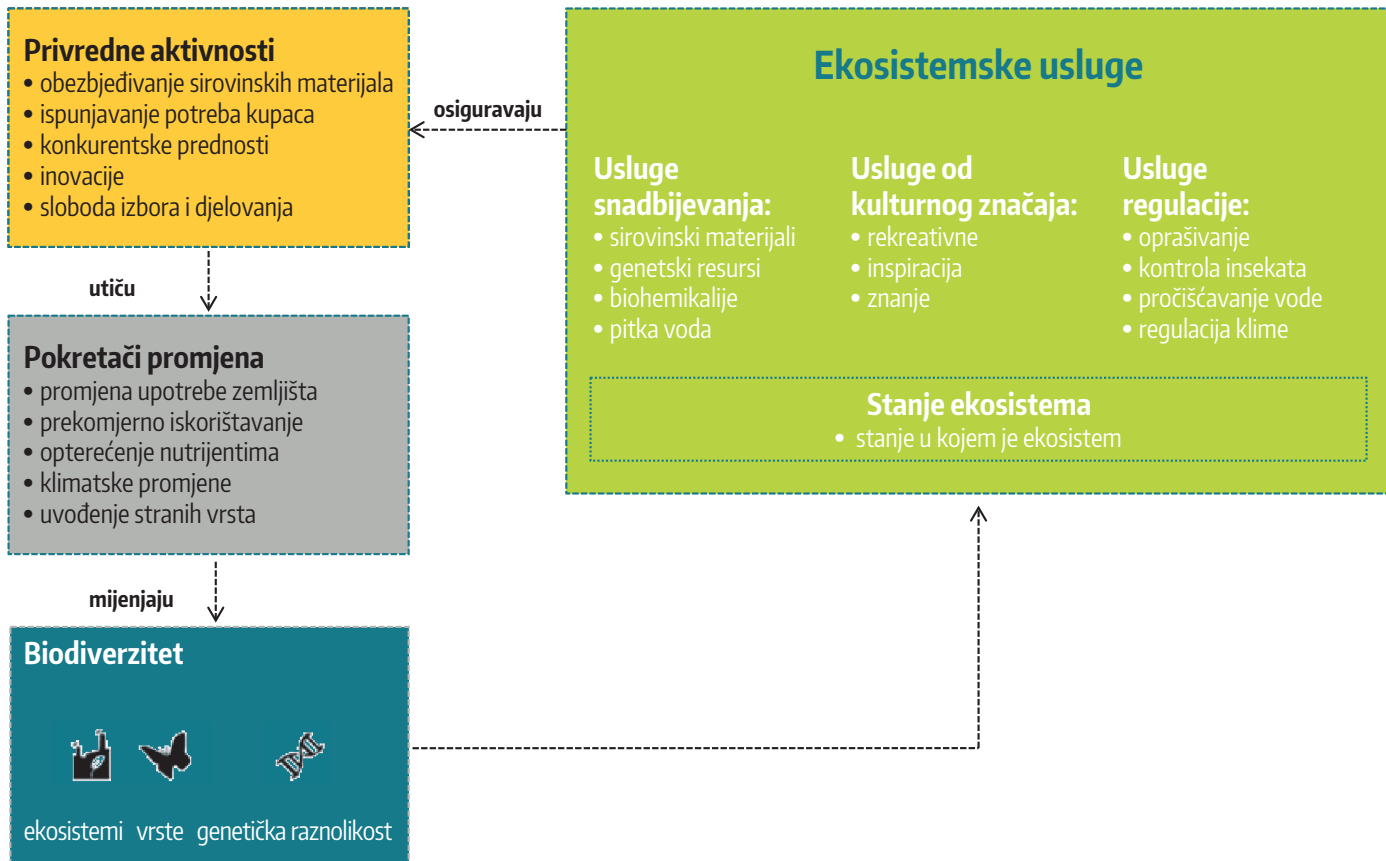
Privredne aktivnosti
• obezbjeđivanje sirovinskih materijala
• ispunjavanje potreba kupaca
• konkurentske prednosti
• inovacije
• sloboda izbora i djelovanja

osiguravaju

Ekosistemske usluge

Usluge snadbijevanja:
• sirovinski materijali
• genetski resursi
• biohemikalije
• pitka voda

Usluge od kulturnog značaja:
• rekreativne
• inspiracija
• znanje

Usluge regulacije:
• oprašivanje
• kontrola insekata
• pročišćavanje vode
• regulacija klime

Stanje ekosistema
• stanje u kojem je ekosistem

utiču

Pokretači promjena
• promjena upotrebe zemljišta
• prekomjerno iskorištavanje
• opterećenje nutrijentima
• klimatske promjene
• uvođenje stranih vrsta

mijenjaju

Biodiverzitet

ekosistemi vrste genetička raznolikost